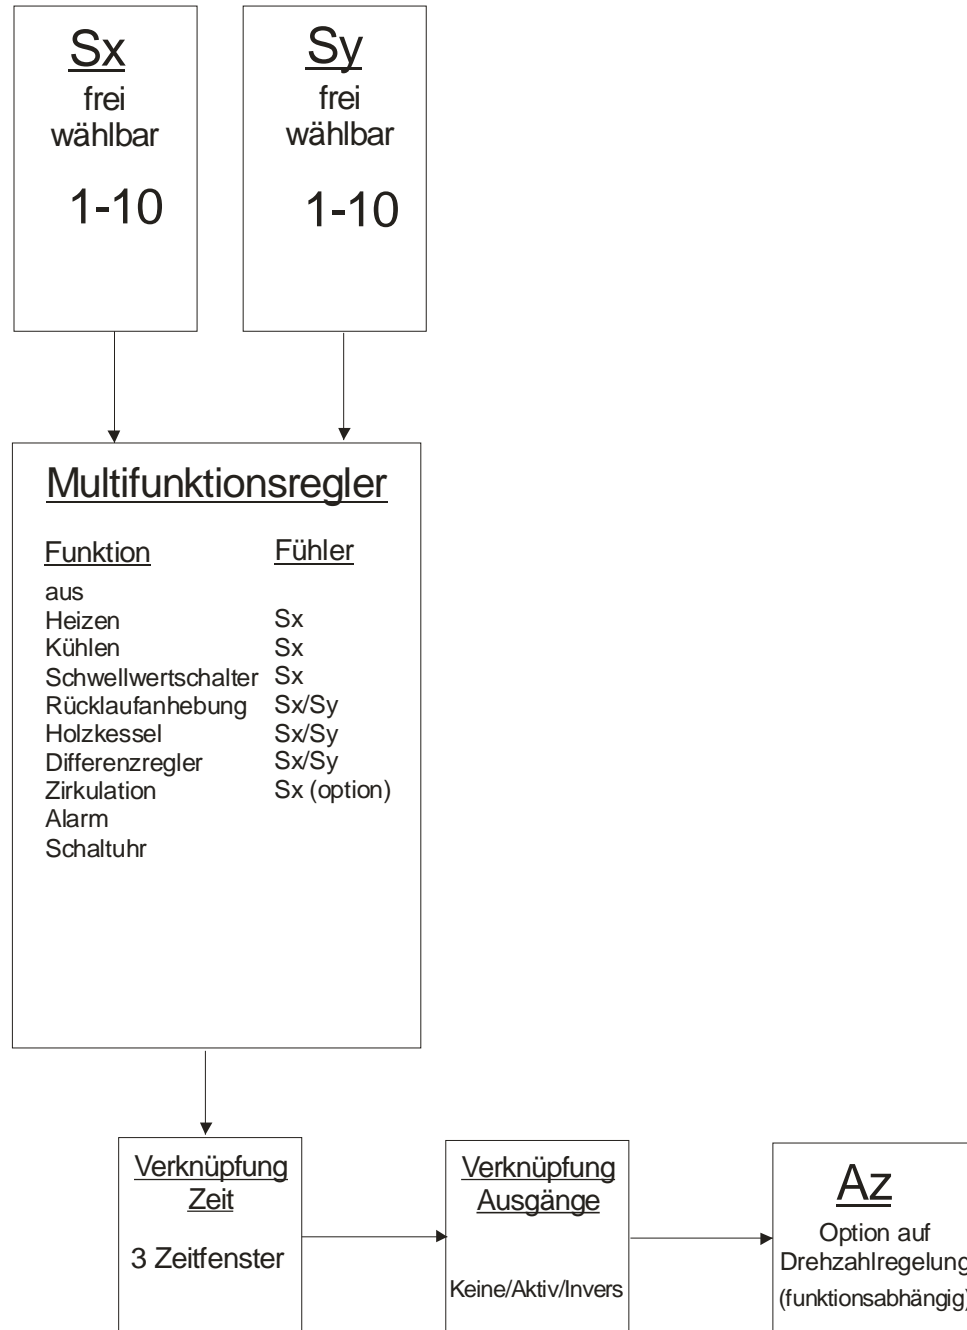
Sx
frei
wählbar

1-10

Sy
frei
wählbar

1-10

Multifunktionsregler

| Funktion | Fühler |
|---|---|
| aus | |
| Heizen | Sx |
| Kühlen | Sx |
| Schwellwertschalter | Sx |
| Rücklaufanhebung | Sx/Sy |
| Holzkessel | Sx/Sy |
| Differenzregler | Sx/Sy |
| Zirkulation | Sx (option) |
| Alarm | |
| Schaltuhr | |

Verknüpfung
Zeit

3 Zeitfenster

Verknüpfung
Ausgänge

Keine/Aktiv/Invers

Az
Option auf
Drehzahlregelung
(funktionsabhängig)